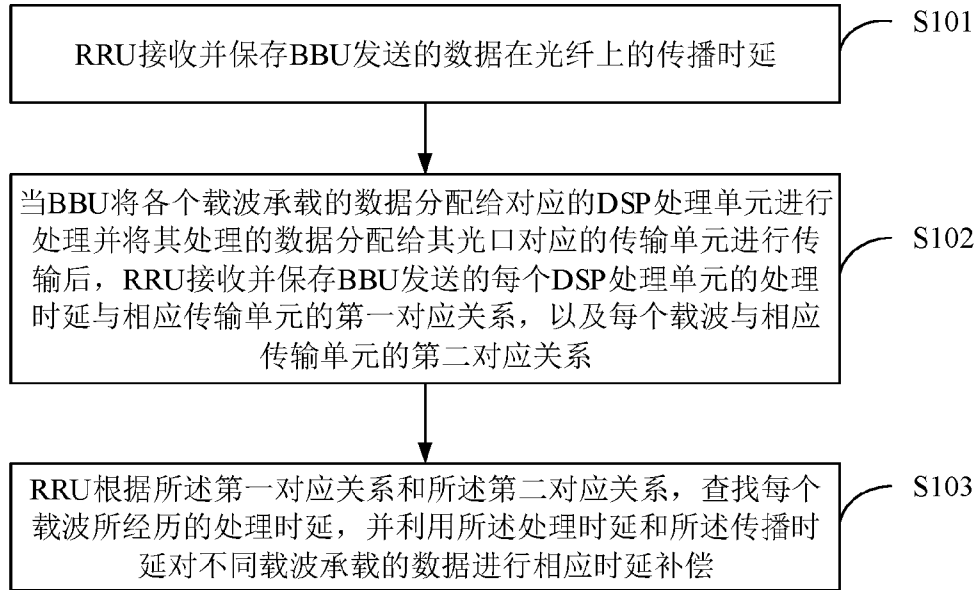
RRU接收并保存BBU发送的数据在光纤上的传播时延

S101

当BBU将各个载波承载的数据分配给对应的DSP处理单元进行处理并将其处理的数据分配给其光口对应的传输单元进行传输后，RRU接收并保存BBU发送的每个DSP处理单元的处理时延与相应传输单元的第一对应关系，以及每个载波与相应传输单元的第二对应关系

S102

RRU根据所述第一对应关系和所述第二对应关系，查找每个载波所经历的处理时延，并利用所述处理时延和所述传播时延对不同载波承载的数据进行相应时延补偿

S103